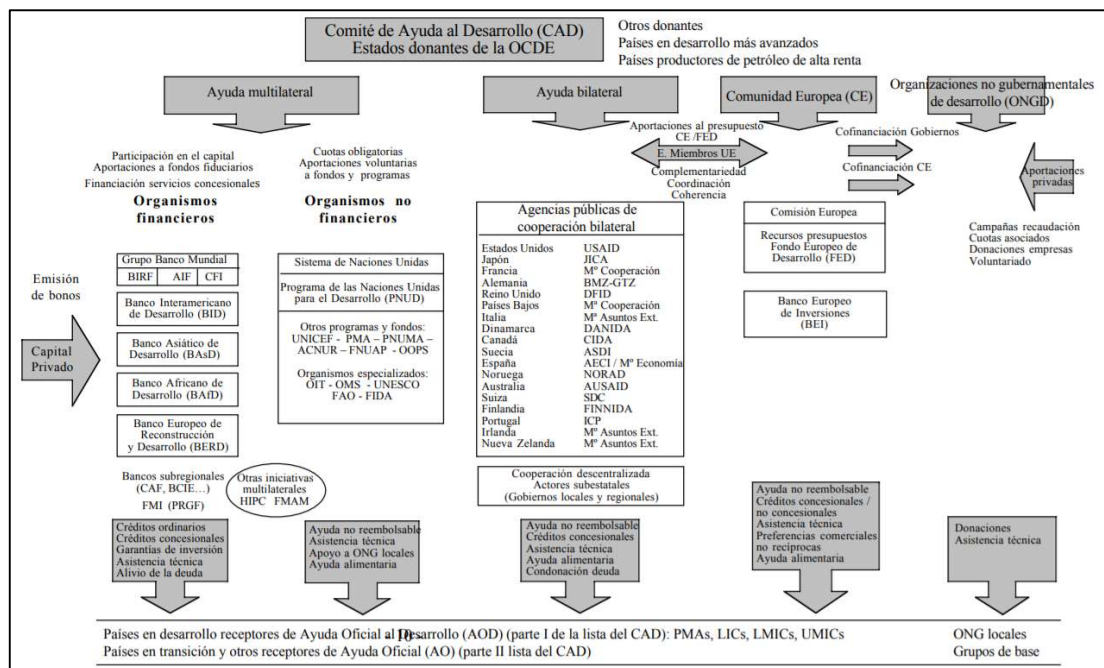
Comité de Ayuda al Desarrollo (CAD)
Estados donantes de la OCDE

Otros donantes
Países en desarrollo más avanzados
Países productores de petróleo de alta renta

Ayuda multilateral

Ayuda bilateral

Comunidad Europea (CE)

Organizaciones no gubernamentales de desarrollo (ONGD)

Aportaciones al presupuesto CE /FED

E. Miembros UE

Complementariedad
Coordinación
Coherencia

Cofinanciación Gobiernos

Cofinanciación CE

Aportaciones privadas

Participación en el capital
Aportaciones a fondos fiduciarios
Financiación servicios concesionales

Organismos financieros

Cuotas obligatorias
Aportaciones voluntarias a fondos y programas

Organismos no financieros

Agencias públicas de cooperación bilateral

| | |
|---|---|
| Estados Unidos | USAID |
| Japón | JICA |
| Francia | Mº Cooperación |
| Alemania | BMZ-GTZ |
| Reino Unido | DFID |
| Países Bajos | Mº Cooperación |
| Italia | Mª Asuntos Ext. |
| Dinamarca | DANIDA |
| Canadá | CIDA |
| Suecia | ASDI |
| España | AECI / Mº Economía |
| Noruega | NORAD |
| Australia | AUSAID |
| Suiza | SDC |
| Finlandia | FINNIDA |
| Portugal | ICP |
| Irlanda | Mº Asuntos Ext. |
| Nueva Zelanda | Mº Asuntos Ext. |

Comisión Europea

Recursos presupuestos
Fondo Europeo de Desarrollo (FED)

Banco Europeo de Inversiones (BEI)

Campañas recaudación
Cuotas asociados
Donaciones empresas
Voluntariado

Emisión de bonos

Capital Privado

Grupo Banco Mundial
BIRF | AIF | CFI

Banco Interamericano de Desarrollo (BID)

Banco Asiático de Desarrollo (BAsD)

Banco Africano de Desarrollo (BAfD)

Banco Europeo de Reconstrucción y Desarrollo (BERD)

Sistema de Naciones Unidas

Programa de las Naciones Unidas para el Desarrollo (PNUD)

Otros programas y fondos:
UNICEF - PMA – PNUMA – ACNUR – FNUAP - OOPS

Organismos especializados:
OIT - OMS - UNESCO
FAO - FIDA

Bancos subregionales (CAF, BCIE…)
FMI (PRGF)

Otras iniciativas multilaterales
HIPC FMAM

Cooperación descentralizada
Actores subestatales
(Gobiernos locales y regionales)

Créditos ordinarios
Créditos concesionales
Garantías de inversión
Asistencia técnica
Alivio de la deuda

Ayuda no reembolsable
Asistencia técnica
Apoyo a ONG locales
Ayuda alimentaria

Ayuda no reembolsable
Créditos concesionales
Asistencia técnica
Ayuda alimentaria
Condonación deuda

Ayuda no reembolsable
Créditos concesionales / no concesionales
Asistencia técnica
Preferencias comerciales no recíprocas
Ayuda alimentaria

Donaciones
Asistencia técnica

Países en desarrollo receptores de Ayuda Oficial al Desarrollo (AOD) (parte I de la lista del CAD): PMAs, LICs, LMICs, UMICs
Países en transición y otros receptores de Ayuda Oficial (AO) (parte II lista del CAD)

ONG locales
Grupos de base